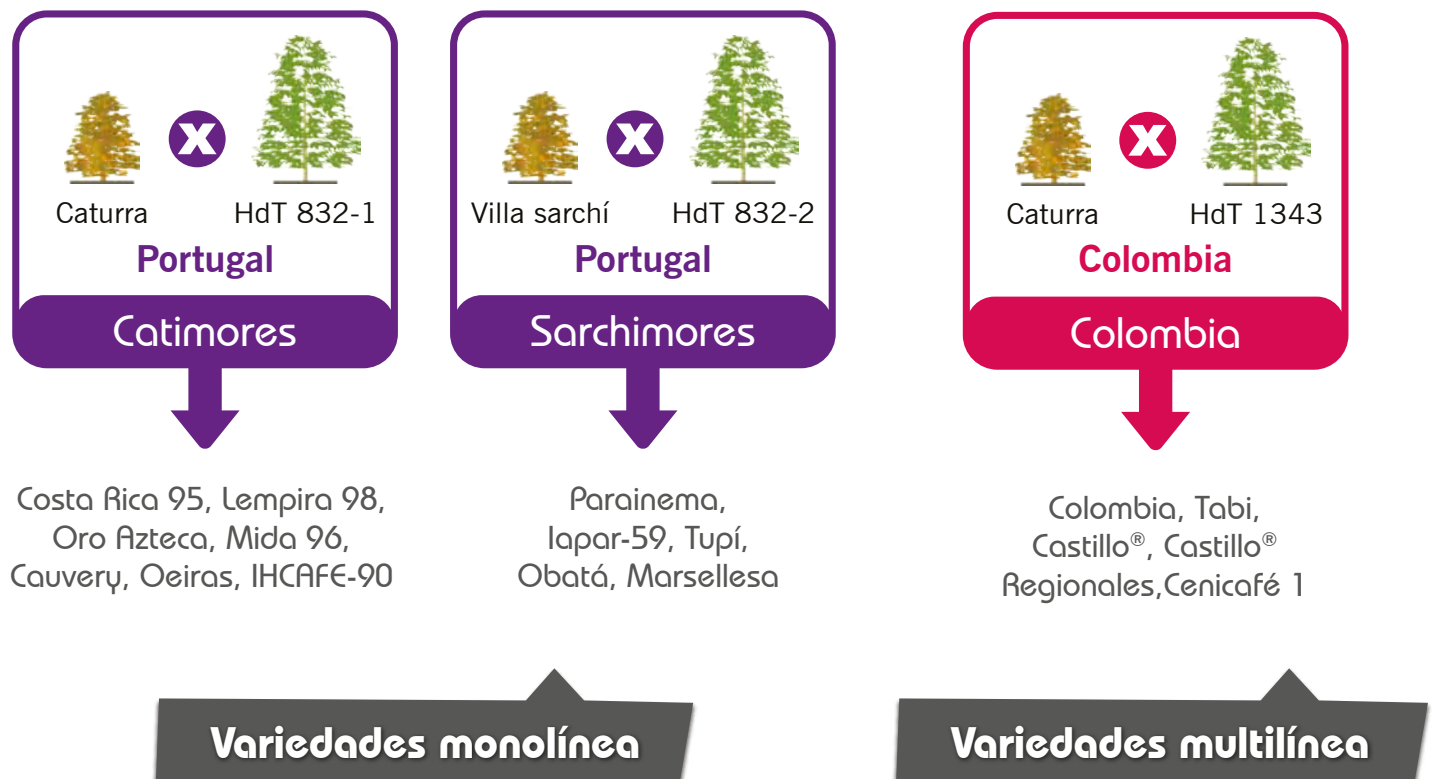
Caturra x HdT 832-1
Portugal
Catimores

Costa Rica 95, Lempira 98, Oro Azteca, Mida 96, Cauvery, Oeiras, IHCAFE-90

Villa sarchí x HdT 832-2
Portugal
Sarchimores

Parainema, Iapar-59, Tupí, Obatá, Marsellesa

Caturra x HdT 1343
Colombia
Colombia

Colombia, Tabi, Castillo®, Castillo® Regionales,Cenicafé 1

Variedades monolínea

Variedades multilínea